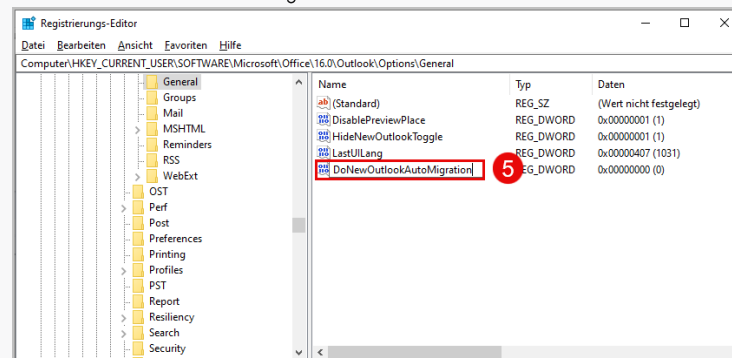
Registrierungs-Editor

Datei Bearbeiten Ansicht Favoriten Hilfe

Computer\HKEY_CURRENT_USER\SOFTWARE\Microsoft\Office\16.0\Outlook\Options\General

General
Groups
Mail
MSHTML
Reminders
RSS
WebExt
OST
Perf
Post
Preferences
Printing
Profiles
PST
Report
Resiliency
Search
Security

| Name | Typ | Daten |
|---|---|---|
| (Standard) | REG_SZ | (Wert nicht festgelegt) |
| DisablePreviewPlace | REG_DWORD | 0x00000001 (1) |
| HideNewOutlookToggle | REG_DWORD | 0x00000001 (1) |
| LastUILang | REG_DWORD | 0x00000407 (1031) |
| DoNewOutlookAutoMigration | REG_DWORD | 0x00000000 (0) |

5